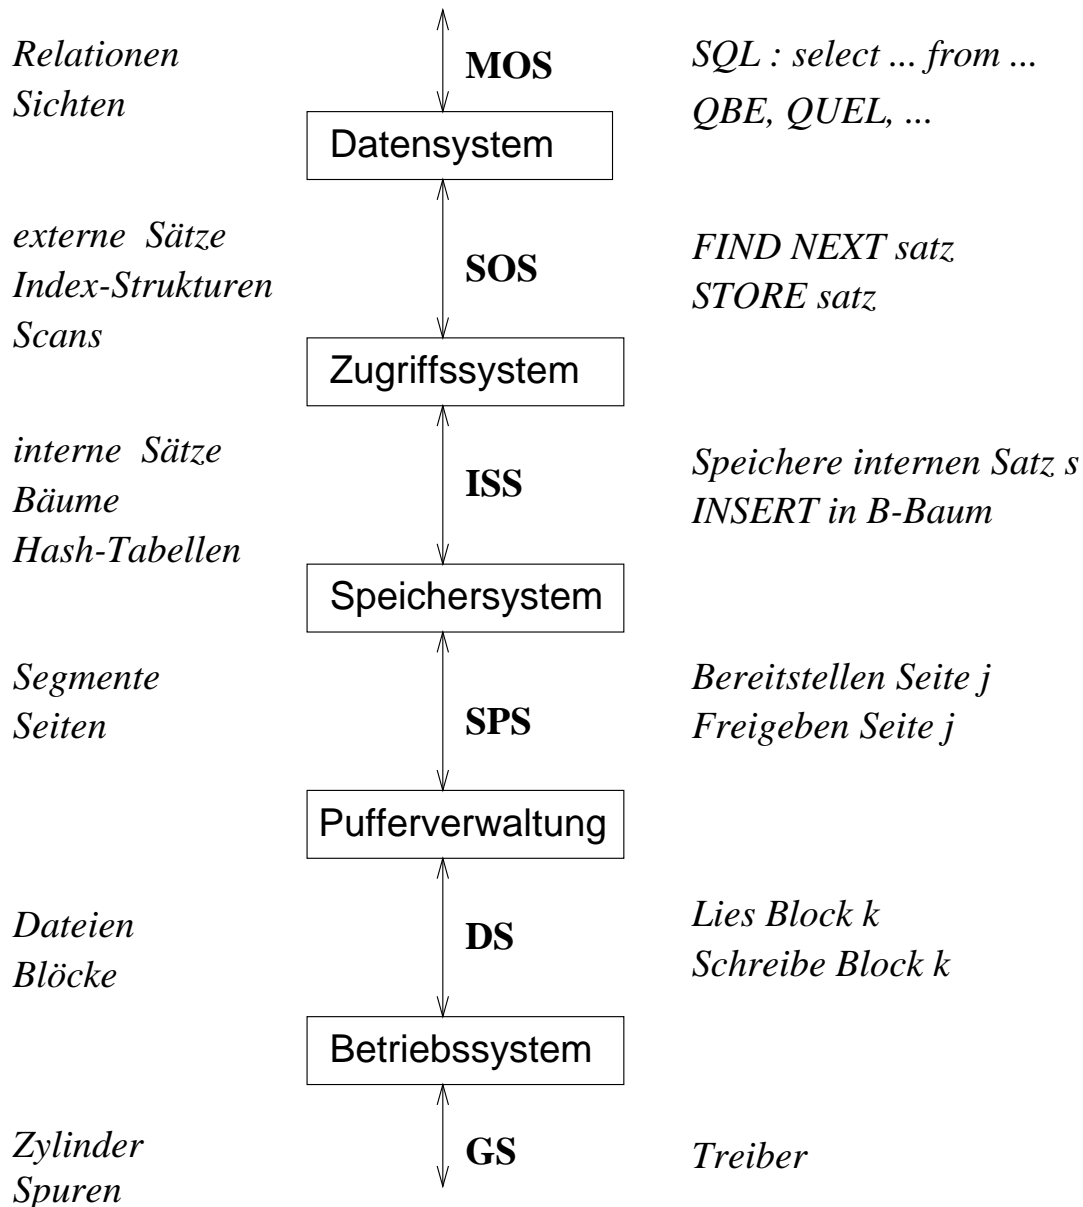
Relationen
Sichten

MOS

SQL : select ... from ...
QBE, QUEL, ...

Datensystem

externe Sätze
Index-Strukturen
Scans

SOS

FIND NEXT satz
STORE satz

Zugriffssystem

interne Sätze
Bäume
Hash-Tabellen

ISS

Speichere internen Satz s
INSERT in B-Baum

Speichersystem

Segmente
Seiten

SPS

Bereitstellen Seite j
Freigeben Seite j

Pufferverwaltung

Dateien
Blöcke

DS

Lies Block k
Schreibe Block k

Betriebssystem

Zylinder
Spuren

GS

Treiber